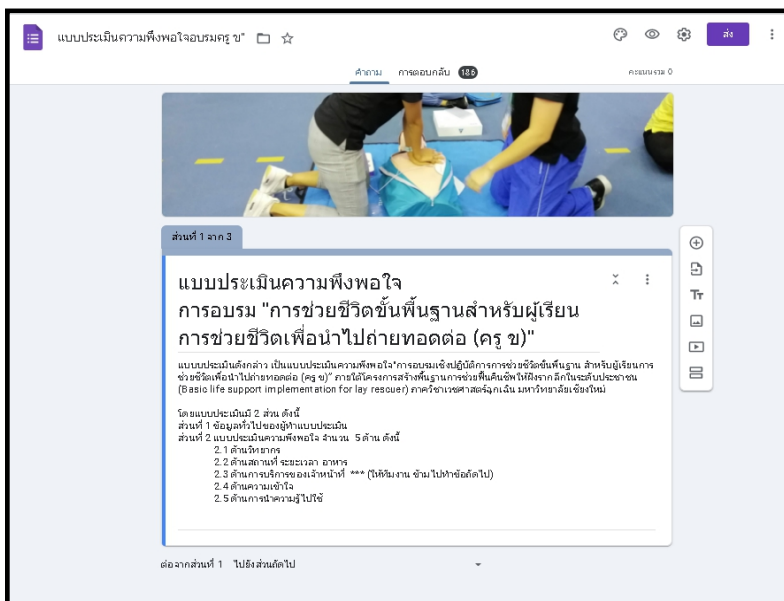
แบบประเมินความพึงพอใจอบรมครู ข"

ส่ง

คำถาม การตอบกลับ 186

คะแนนรวม: 0

ส่วนที่ 1 จาก 3

แบบประเมินความพึงพอใจ
การอบรม "การช่วยชีวิตขั้นพื้นฐานสำหรับผู้เรียนการช่วยชีวิตเพื่อนำไปถ่ายทอดต่อ (ครู ข)"

แบบประเมินดังกล่าว เป็นแบบประเมินความพึงพอใจ"การอบรมเชิงปฏิบัติการการช่วยชีวิตขั้นพื้นฐาน สำหรับผู้เรียนการช่วยชีวิตเพื่อนำไปถ่ายทอดต่อ (ครู ข)" ภายใต้โครงการสร้างพื้นฐานการช่วยฟื้นคืนชีพให้ฝังรากลึกในระดับประชาชน (Basic life support implementation for lay rescuer) ภาควิชาเวชศาสตร์ฉุกเฉิน มหาวิทยาลัยเชียงใหม่

โดยแบบประเมินมี 2 ส่วน ดังนี้
ส่วนที่ 1 ข้อมูลทั่วไปของผู้ทำแบบประเมิน
ส่วนที่ 2 แบบประเมินความพึงพอใจ จำนวน 5 ด้าน ดังนี้
2.1 ด้านวิทยากร
2.2 ด้านสถานที่ ระยะเวลา อาหาร
2.3 ด้านการบริการของเจ้าหน้าที่ *** (ให้ทีมงาน ข้ามไปทำข้อถัดไป)
2.4 ด้านความเข้าใจ
2.5 ด้านการนำความรู้ไปใช้

ต่อจากส่วนที่ 1 ไปยังส่วนถัดไป